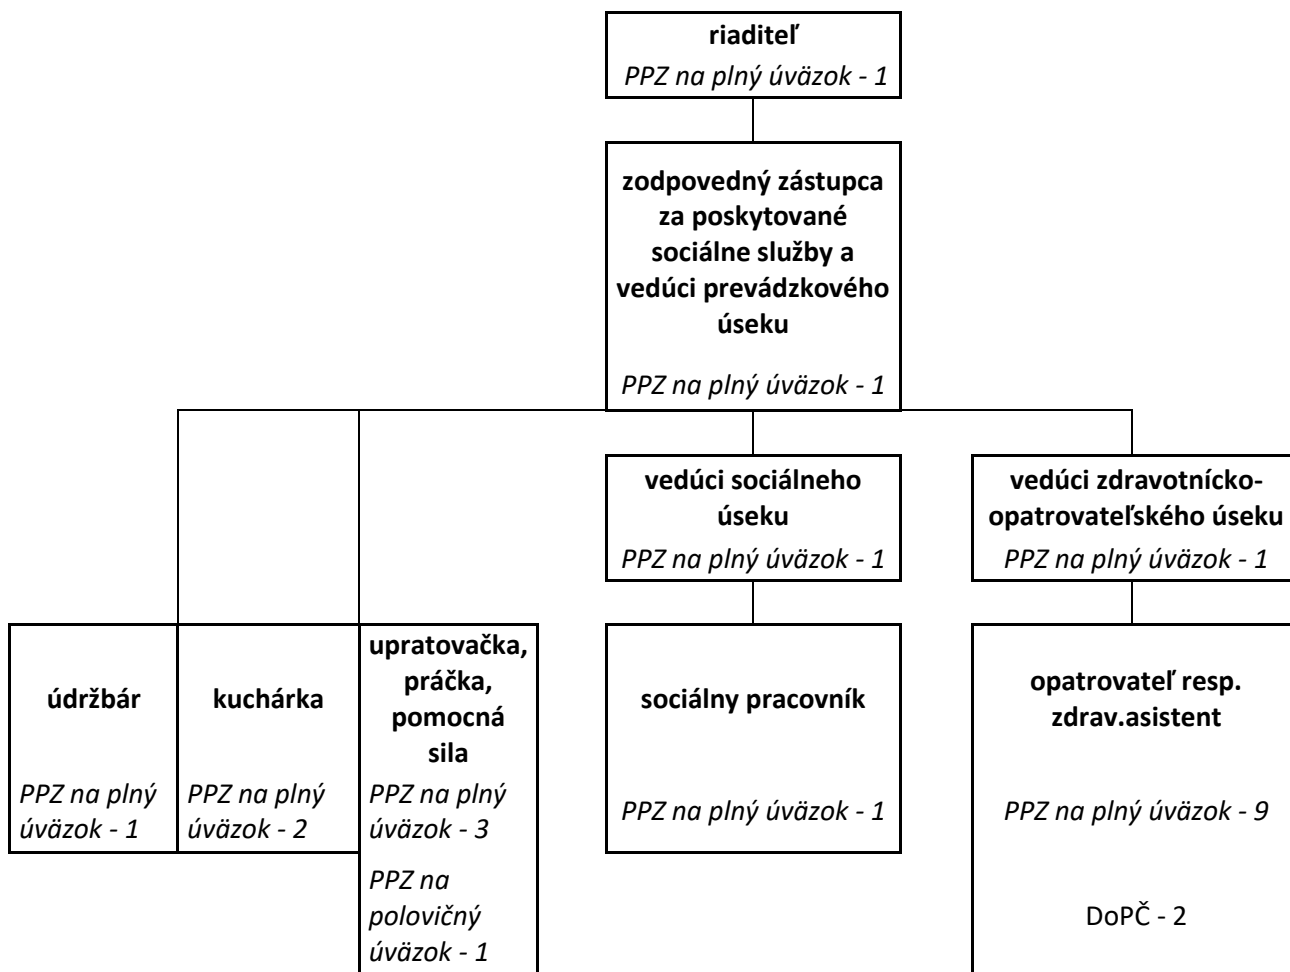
riaditeľ
PPZ na plný úväzok - 1

zodpovedný zástupca za poskytované sociálne služby a vedúci prevádzkového úseku

PPZ na plný úväzok - 1

vedúci sociálneho úseku
PPZ na plný úväzok - 1

vedúci zdravotnícko-opatrovateľského úseku
PPZ na plný úväzok - 1

údržbár

PPZ na plný úväzok - 1

kuchárka

PPZ na plný úväzok - 2

upratovačka, práčka, pomocná sila

PPZ na plný úväzok - 3

PPZ na polovičný úväzok - 1

sociálny pracovník

PPZ na plný úväzok - 1

opatrovateľ resp. zdrav.asistent

PPZ na plný úväzok - 9

DoPČ - 2